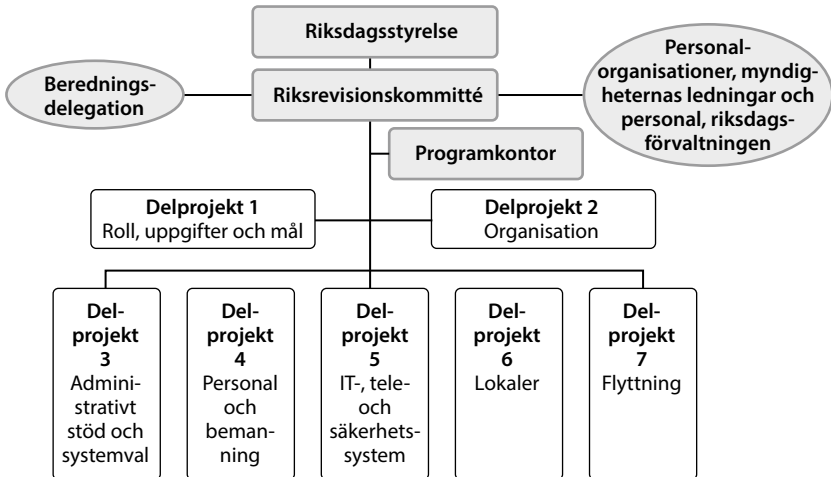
Riksdagsstyrelse

Beredningsdelegation

Riksrevisionskommitté

Personalorganisationer, myndigheternas ledningar och personal, riksdagsförvaltningen

Programkontor

Delprojekt 1
Roll, uppgifter och mål

Delprojekt 2
Organisation

Delprojekt 3
Administrativt stöd och systemval

Delprojekt 4
Personal och bemanning

Delprojekt 5
IT-, tele- och säkerhetssystem

Delprojekt 6
Lokaler

Delprojekt 7
Flyttning